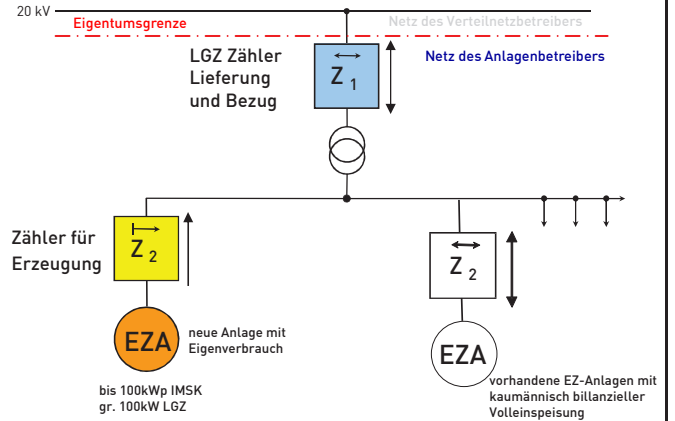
20 kV
Eigentumsgrenze
Netz des Verteilnetzbetreibers
LGZ Zähler Lieferung und Bezug
$Z_1$
Netz des Anlagenbetreibers
Zähler für Erzeugung
$Z_2$
$Z_2$
EZA
neue Anlage mit Eigenverbrauch
bis 100kWp IMSK
gr. 100kW LGZ
EZA
vorhandene EZ-Anlagen mit kaumännisch billanzieller Volleinspeisung